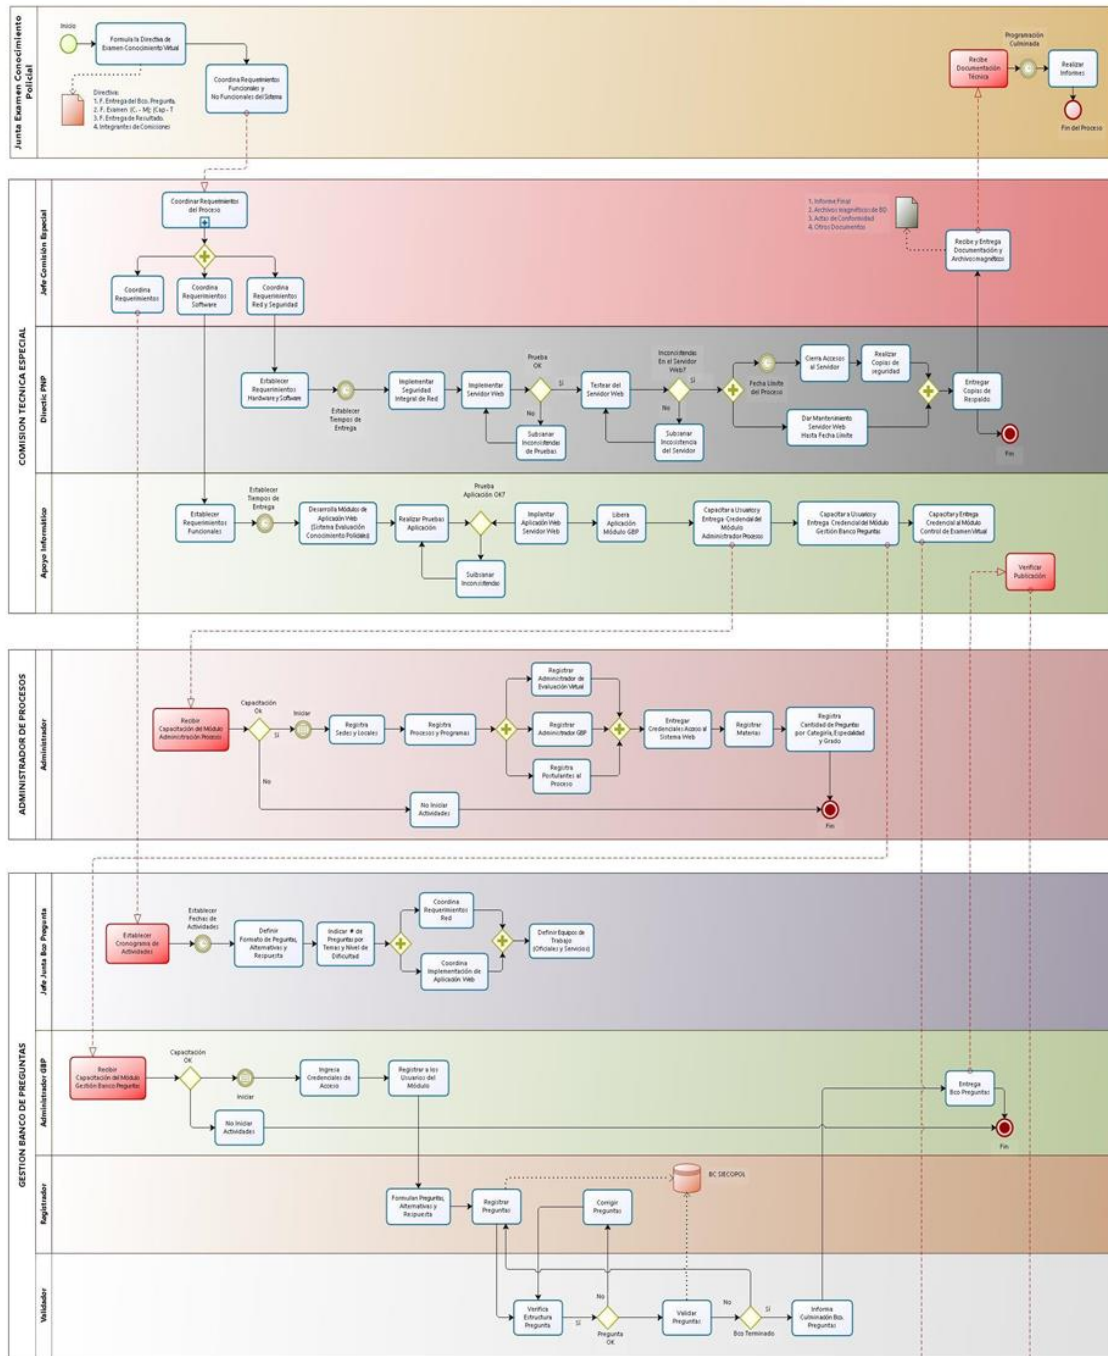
Junta Examen Conocimiento Policial

Inicio

Formula la Directiva de Examen Conocimiento Virtual

Directiva:
1. F. Entrega del Bco. Pregunta.
2. F. Examen (C.- M): (Cap - T
3. F. Entrega de Resultado.
4. Integrantes de Comisiones

Coordina Requerimientos Funcionales y No Funcionales del Sistema

Recibe Documentación Técnica

Programación Culminada

Realizar Informes

Fin del Proceso

COMISION TECNICA ESPECIAL

Jefe Comisión Especial

Coordinar Requerimientos del Proceso

Coordina Requerimientos

Coordina Requerimientos Software

Coordina Requerimientos Red y Seguridad

1. Informe Final
2. Archivos magnéticos de BD
3. Actas de Conformidad
4. Otros Documentos

Recibe y Entrega Documentación y Archivo magnético

Directic PNP

Establecer Requerimientos Hardware y Software

Establecer Tiempos de Entrega

Implementar Seguridad Integral de Red

Implementar Servidor Web

Prueba OK

Si

No

Subsanar Inconsistencias de Pruebas

Testear del Servidor Web

Inconsistencias En el Servidor Web?

Si

No

Subsanar Inconsistencia del Servidor

Fecha Límite del Proceso

Cierra Accesos al Servidor

Realizar Copias de seguridad

Dar Mantenimiento Servidor Web Hasta Fecha Límite

Entregar Copias de Respaldo

Fin

Apoyo Informático

Establecer Requerimientos Funcionales

Establecer Tiempos de Entrega

Desarrolla Módulos de Aplicación Web (Sistema Evaluación Conocimiento Policiales)

Realizar Pruebas Aplicación

Prueba Aplicación OK?

Subsanar Inconsistencias

Implantar Aplicación Web Servidor Web

Libera Aplicación Módulo GBP

Capacitar a Usuarios y Entrega Credencial del Módulo Administrador Procesos

Capacitar a Usuarios y Entrega Credencial del Módulo Gestión Banco Preguntas

Capacitar y Entrega Credencial al Módulo Control de Examen Virtual

Verificar Publicación

ADMINISTRADOR DE PROCESOS

Administrador

Recibir Capacitación del Módulo Administración Procesos

Capacitación Ok

Si

No

Iniciar

Registra Sedes y Locales

Registra Procesos y Programas

Registrar Administrador de Evaluación Virtual

Registrar Administrador GBP

Registra Postulantes al Proceso

Entregar Credenciales Acceso al Sistema Web

Registrar Materias

Registra Cantidad de Preguntas por Categoría, Especialidad y Grado

No Iniciar Actividades

Fin

GESTION BANCO DE PREGUNTAS

Jefe Junta Bco Pregunta

Establecer Cronograma de Actividades

Establecer Fechas de Actividades

Definir Formato de Preguntas, Alternativas y Respuesta

Indicar # de Preguntas por Temas y Nivel de Dificultad

Coordina Requerimientos Red

Coordina Implementación de Aplicación Web

Definir Equipos de Trabajo (Oficiales y Servicios)

Administrador GBP

Recibir Capacitación del Módulo Gestión Banco Preguntas

Capacitación OK

Iniciar

Ingresa Credenciales de Acceso

Registrar a los Usuarios del Módulo

No Iniciar Actividades

Entrega Bco Preguntas

Fin

Registrador

Formular Preguntas, Alternativas y Respuesta

Registrar Preguntas

Corregir Preguntas

BC DECOPOL

Validador

Verifica Estructura Pregunta

Si

Pregunta OK

No

Validar Preguntas

No

Si

Bco Terminado

Informa Culminación Bco. Preguntas